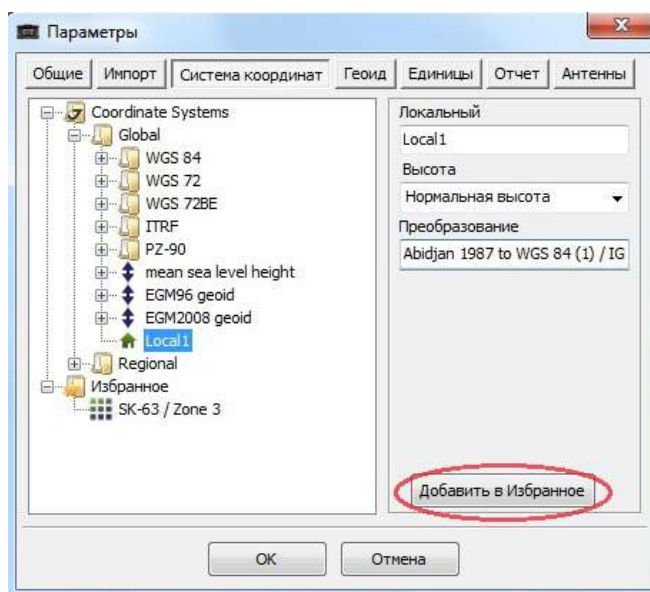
Параметры

Общие | Импорт | Система координат | Геоид | Единицы | Отчет | Антенны

Coordinate Systems
Global
WGS 84
WGS 72
WGS 72BE
ITRF
PZ-90
mean sea level height
EGM96 geoid
EGM2008 geoid
Local1
Regional
Избранное
SK-63 / Zone 3

Локальный
Local1
Высота
Нормальная высота
Преобразование
Abidjan 1987 to WGS 84 (1) / IG

Добавить в Избранное

OK
Отмена